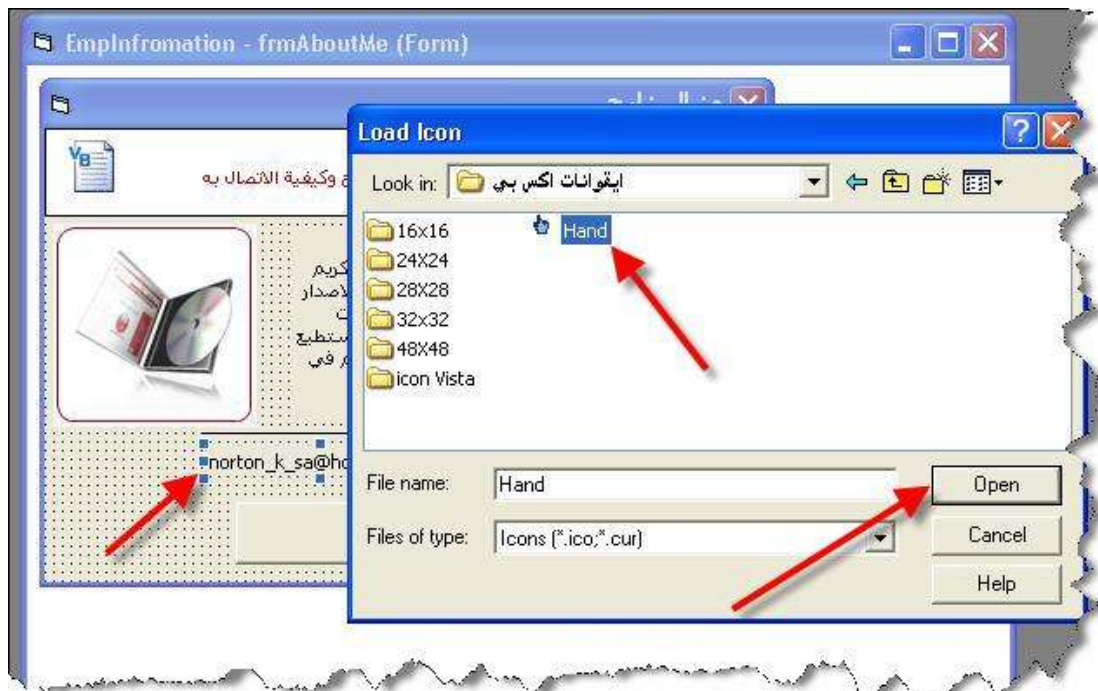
EmpInfromation - frmAboutMe (Form)

Load Icon

ع وكيفية الاتصال به

كريم
لاصدار
ت
ستطيع
م في

norton_k_sa@ho

Look in: ايقونات اكس بي

16x16
24X24
28X28
32x32
48X48
icon Vista
Hand

File name: Hand
Files of type: Icons (*.ico;*.cur)

Open
Cancel
Help